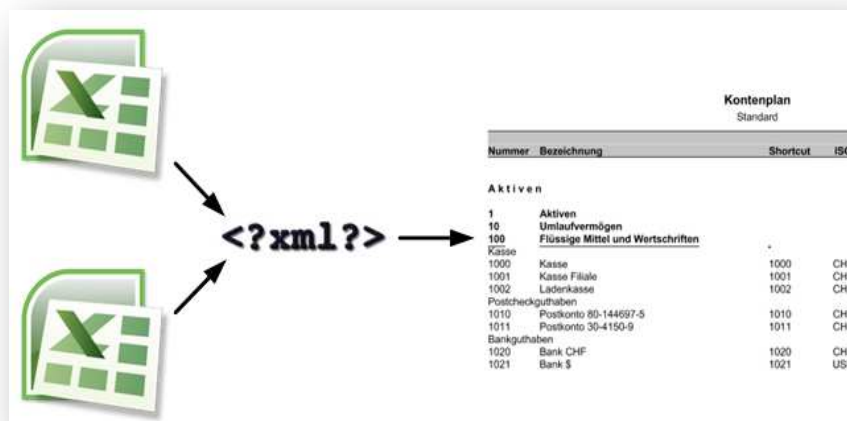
<?xml?>

Kontenplan
Standard

| Nummer | Bezeichnung | Shortcut | ISO |
|---|---|---|---|
| Aktiven | | | |
| 1 | Aktiven | | |
| 10 | Umlaufvermögen | | |
| 100 | Flüssige Mittel und Wertschriften | | |
| Kasse | | | |
| 1000 | Kasse | 1000 | CH |
| 1001 | Kasse Filiale | 1001 | CH |
| 1002 | Ladenkasse | 1002 | CH |
| Postcheckguthaben | | | |
| 1010 | Postkonto 80-144697-5 | 1010 | CH |
| 1011 | Postkonto 30-4150-9 | 1011 | CH |
| Bankguthaben | | | |
| 1020 | Bank CHF | 1020 | CH |
| 1021 | Bank $ | 1021 | US |